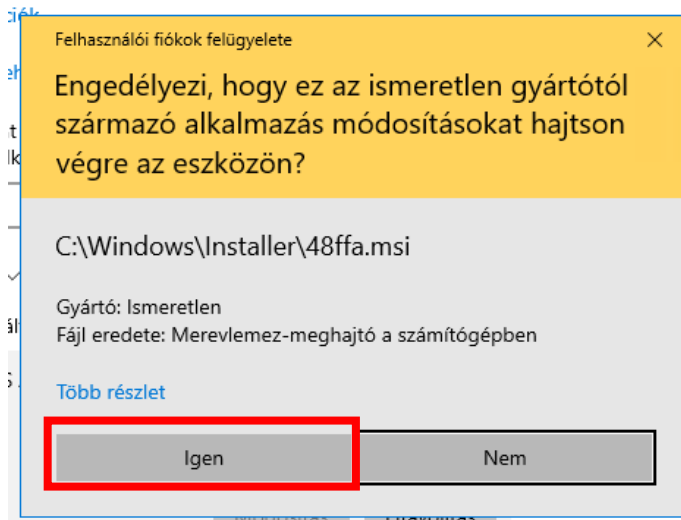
Felhasználói fiókok felügyelete

Engedélyezi, hogy ez az ismeretlen gyártótól származó alkalmazás módosításokat hajtson végre az eszközön?

C:\Windows\Installer\48ffa.msi

Gyártó: Ismeretlen
Fájl eredete: Merevlemez-meghajtó a számítógépben

Több részlet

Igen

Nem